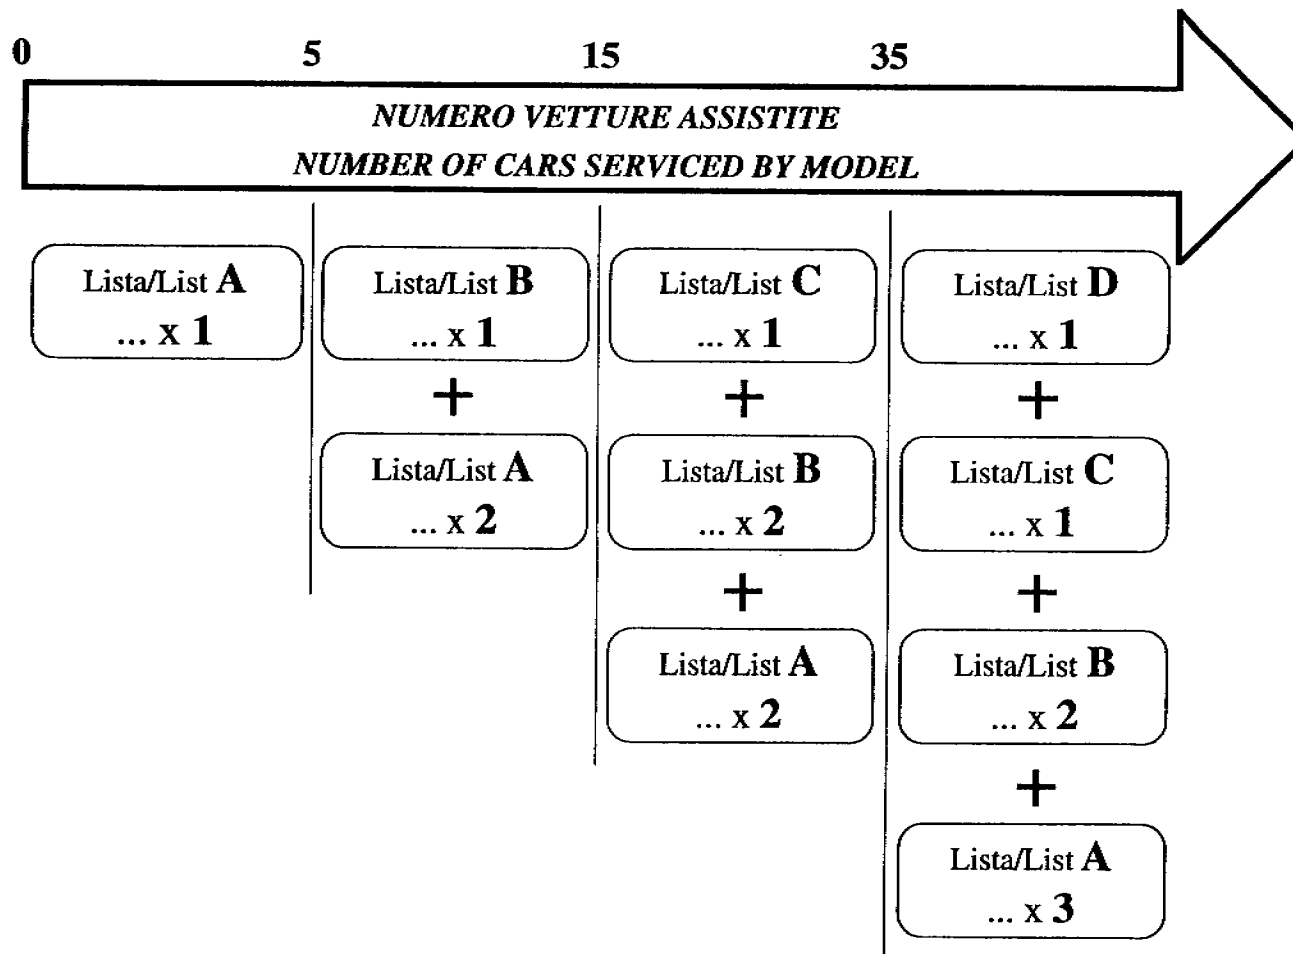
0 5 15 35

NUMERO VETTURE ASSISTITE
NUMBER OF CARS SERVICED BY MODEL

Lista/List A
... x 1

Lista/List B
... x 1
+
Lista/List A
... x 2

Lista/List C
... x 1
+
Lista/List B
... x 2
+
Lista/List A
... x 2

Lista/List D
... x 1
+
Lista/List C
... x 1
+
Lista/List B
... x 2
+
Lista/List A
... x 3